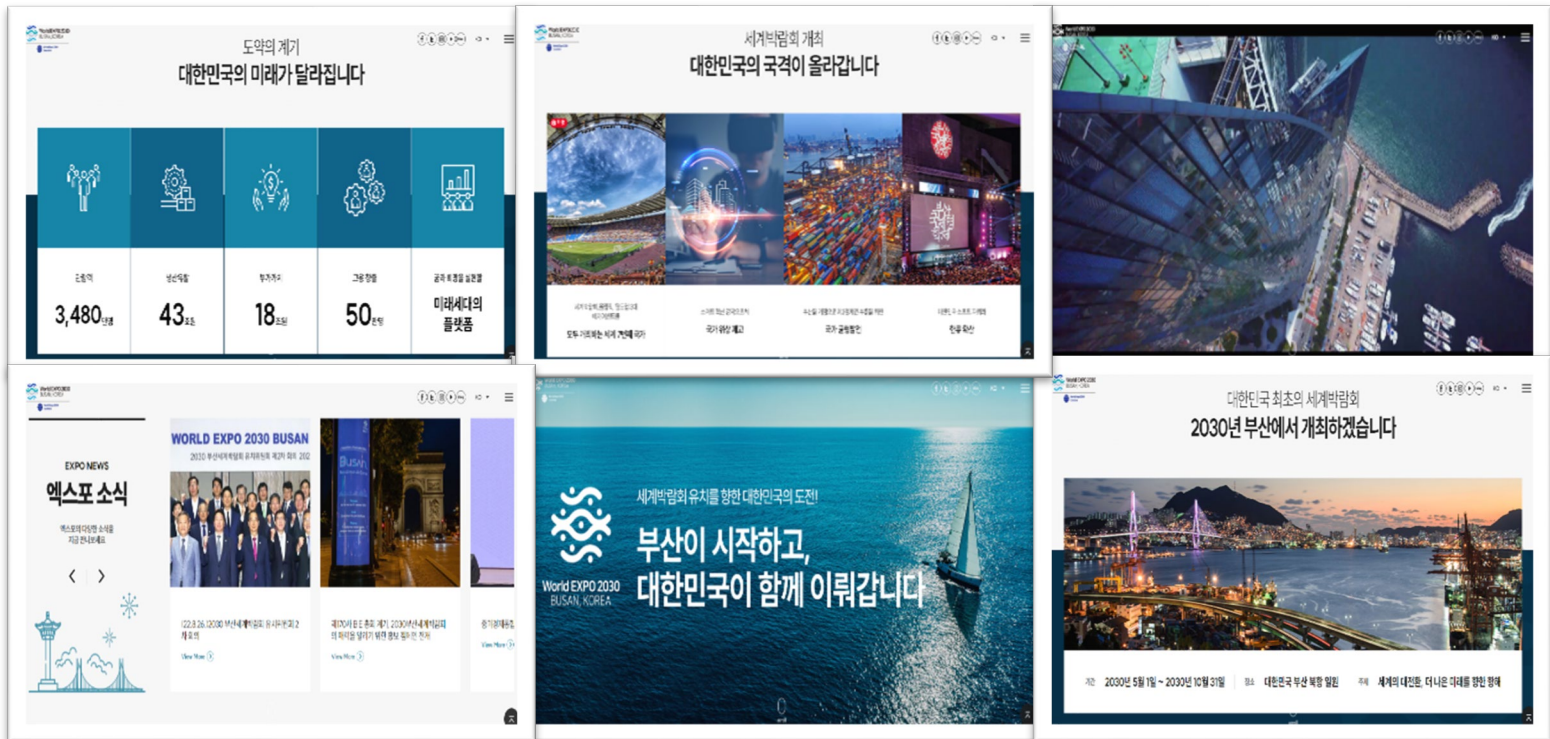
도약의 계기
대한민국의 미래가 달라집니다

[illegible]
3,480만명

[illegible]
43조원

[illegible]
18조원

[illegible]
50만명

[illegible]
미래세대의 플랫폼

세계박람회 개최
대한민국의 국격이 올라갑니다

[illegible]
모두가 꿈꾸는 세계 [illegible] 국가

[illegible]
국가 위상 제고

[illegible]
국가 균형발전

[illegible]
한류 확산

EXPO NEWS
엑스포 소식
엑스포의 다양한 소식을 지금 만나보세요

WORLD EXPO 2030 BUSAN
2030 부산세계박람회 유치위원회 제2차 회의 202

'22.8.26. 2030 부산세계박람회 유치위원회 2차 회의
View More

제170차 BIE 총회 계기, 2030부산세계박람회의 마지막 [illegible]
View More

View More

세계박람회 유치를 향한 대한민국의 도전!
부산이 시작하고, 대한민국이 함께 이뤄갑니다
World EXPO 2030
BUSAN, KOREA

대한민국 최초의 세계박람회
2030년 부산에서 개최하겠습니다

기간 2030년 5월 1일 ~ 2030년 10월 31일
장소 대한민국 부산 북항 일원
주제 세계의 대전환, 더 나은 미래를 향한 항해